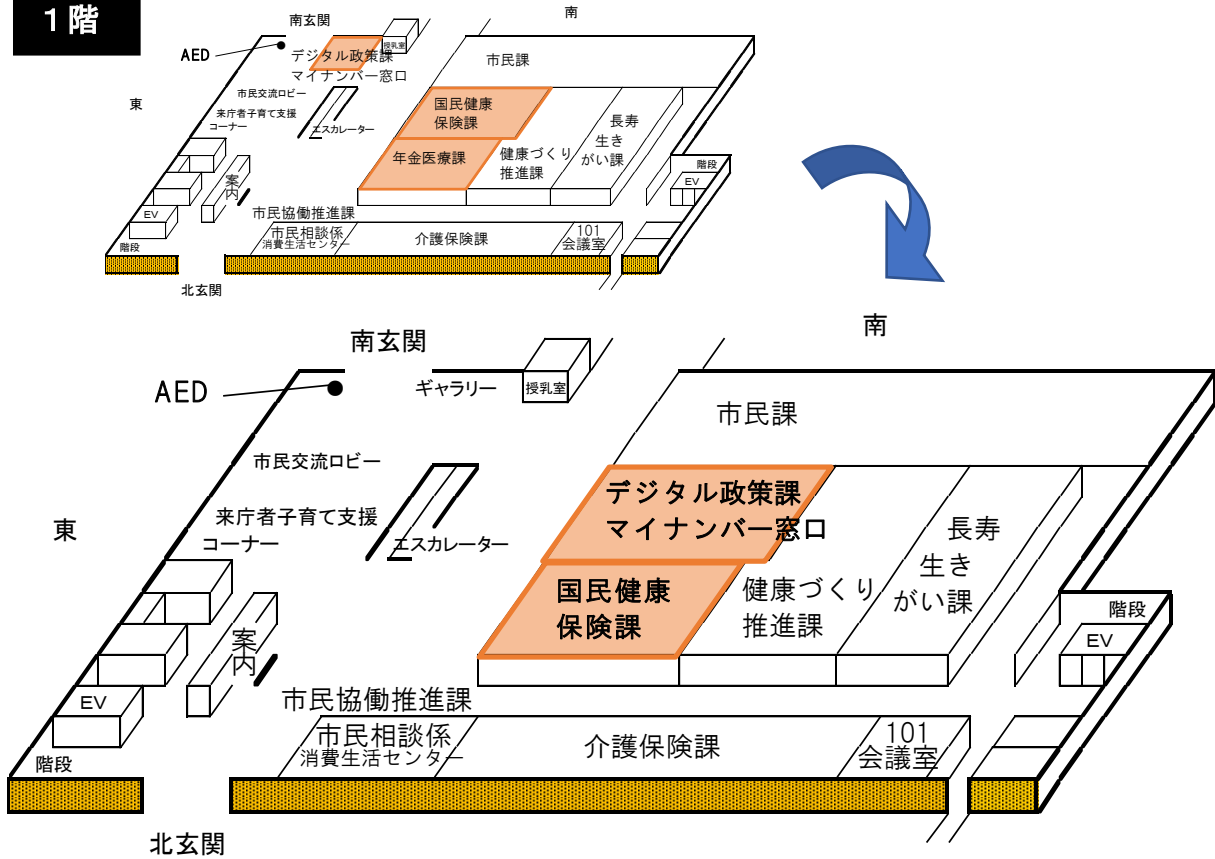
1階

南玄関
AED
デジタル政策課
マイナンバー窓口
授乳室
南
市民課
東
市民交流ロビー
来庁者子育て支援
コーナー
エスカレーター
国民健康
保険課
年金医療課
健康づくり
推進課
長寿
生き
がい課
階段
EV
案内
EV
市民協働推進課
階段
市民相談係
消費生活センター
介護保険課
101
会議室
北玄関

南玄関
南
AED
ギャラリー
授乳室
市民課
市民交流ロビー
東
来庁者子育て支援
コーナー
エスカレーター
デジタル政策課
マイナンバー窓口
長寿
生き
がい課
国民健康
保険課
健康づくり
推進課
階段
EV
案内
EV
市民協働推進課
市民相談係
消費生活センター
介護保険課
101
会議室
階段
北玄関